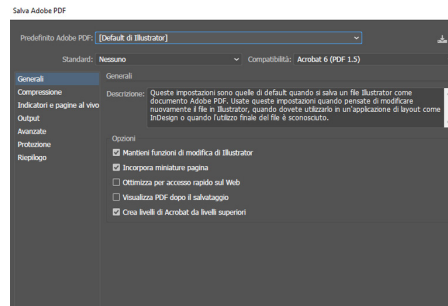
Salva Adobe PDF

Predefinito Adobe PDF: [Default di Illustrator]

Standard: Nessuno

Compatibilità: Acrobat 6 (PDF 1.5)

Generali
Compressione
Indicatori e pagine al vivo
Output
Avanzate
Protezione
Riepilogo

Generali

Descrizione: Queste impostazioni sono quelle di default quando si salva un file Illustrator come documento Adobe PDF. Usate queste impostazioni quando pensate di modificare nuovamente il file in Illustrator, quando dovete utilizzarlo in un'applicazione di layout come InDesign o quando l'utilizzo finale del file è sconosciuto.

Opzioni

Mantieni funzioni di modifica di Illustrator

Incorpora miniature pagina

Ottimizza per accesso rapido sul Web

Visualizza PDF dopo il salvataggio

Crea livelli di Acrobat da livelli superiori